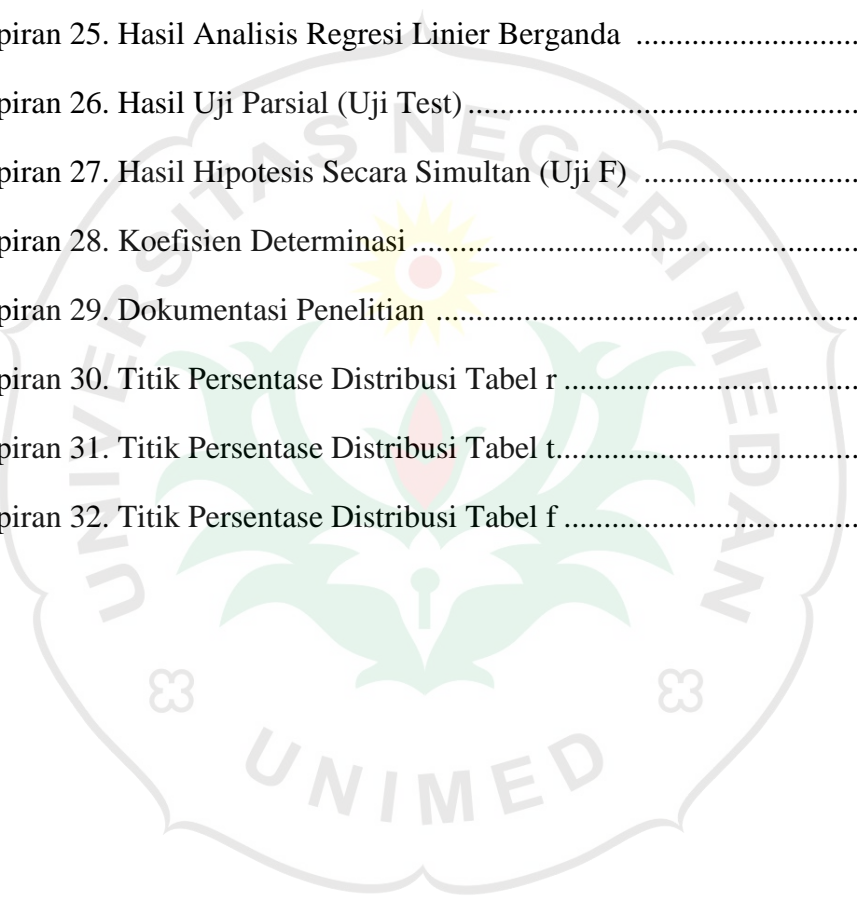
piran 25. Hasil Analisis Regresi Linier Berganda .............................

piran 26. Hasil Uji Parsial (Uji Test) .............................................

piran 27. Hasil Hipotesis Secara Simultan (Uji F) .............................

piran 28. Koefisien Determinasi .....................................................

piran 29. Dokumentasi Penelitian ....................................................

piran 30. Titik Persentase Distribusi Tabel r ......................................

piran 31. Titik Persentase Distribusi Tabel t.......................................

piran 32. Titik Persentase Distribusi Tabel f .......................................

UNIVERSITAS NEGERI MEDAN

UNIMED